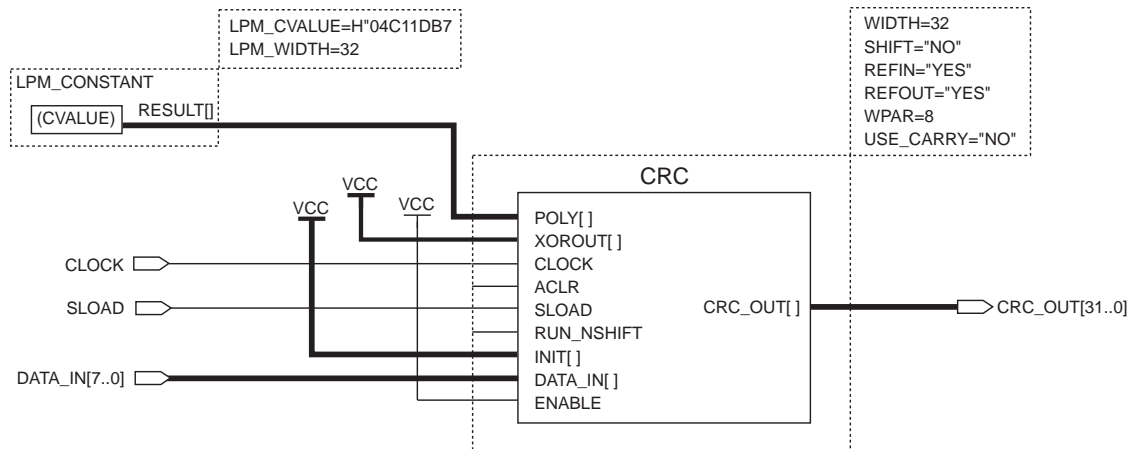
LPM_CVALUE=H"04C11DB7
LPM_WIDTH=32

LPM_CONSTANT
(CVALUE) RESULT[]

WIDTH=32
SHIFT="NO"
REFIN="YES"
REFOUT="YES"
WPAR=8
USE_CARRY="NO"

CRC

VCC
VCC
VCC

POLY[ ]
XOROUT[ ]
CLOCK
ACLR
SLOAD
RUN_NSHIFT
INIT[ ]
DATA_IN[ ]
ENABLE

CRC_OUT[ ]

CLOCK
SLOAD
DATA_IN[7..0]

CRC_OUT[31..0]